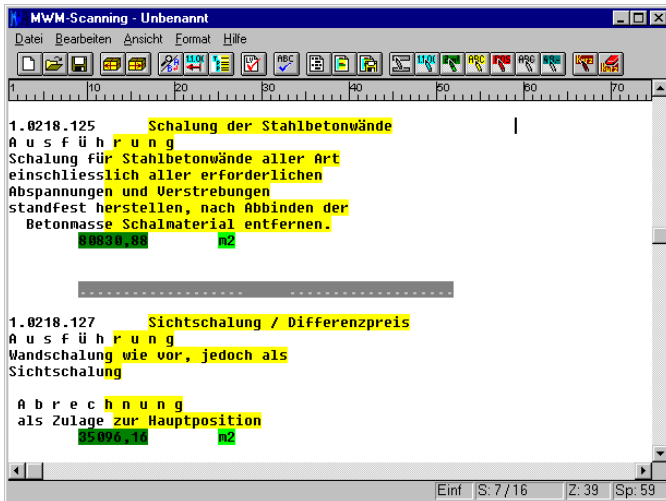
MWM-Scanning - Unbenannt

Datei Bearbeiten Ansicht Format Hilfe

10 20 30 40 50 60 70

1.0218.125 Schalung der Stahlbetonwände
A u s f ü h r u n g
Schalung für Stahlbetonwände aller Art
einschliesslich aller erforderlichen
Abspannungen und Verstrebungen
standfest herstellen, nach Abbinden der
Betonmasse Schalmaterial entfernen.
80830,88 m2

1.0218.127 Sichtschalung / Differenzpreis
A u s f ü h r u n g
Wandschalung wie vor, jedoch als
Sichtschalung

A b r e c h n u n g
als Zulage zur Hauptposition
35096,16 m2

Einf S: 7 / 16 Z: 39 Sp: 59